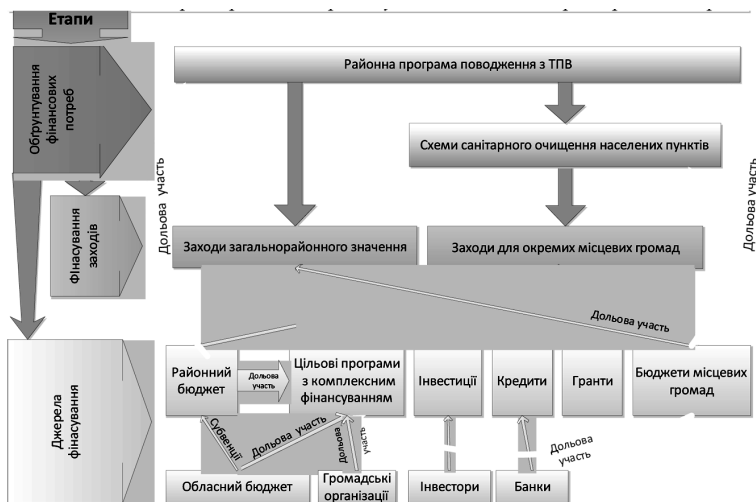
Етапи

Обґрунтування фінансових потреб

Фінансування заходів

Джерела фінансування

Районна програма поводження з ТПВ

Схеми санітарного очищення населених пунктів

Дольова участь

Дольова участь

Заходи загальнорайонного значення

Заходи для окремих місцевих громад

Дольова участь

Районний бюджет

Дольова участь

Цільові програми з комплексним фінансуванням

Інвестиції

Кредити

Гранти

Бюджети місцевих громад

Субвенції

Дольова участь

участь

Дольова участь

Обласний бюджет

Громадські організації

Інвестори

Банки